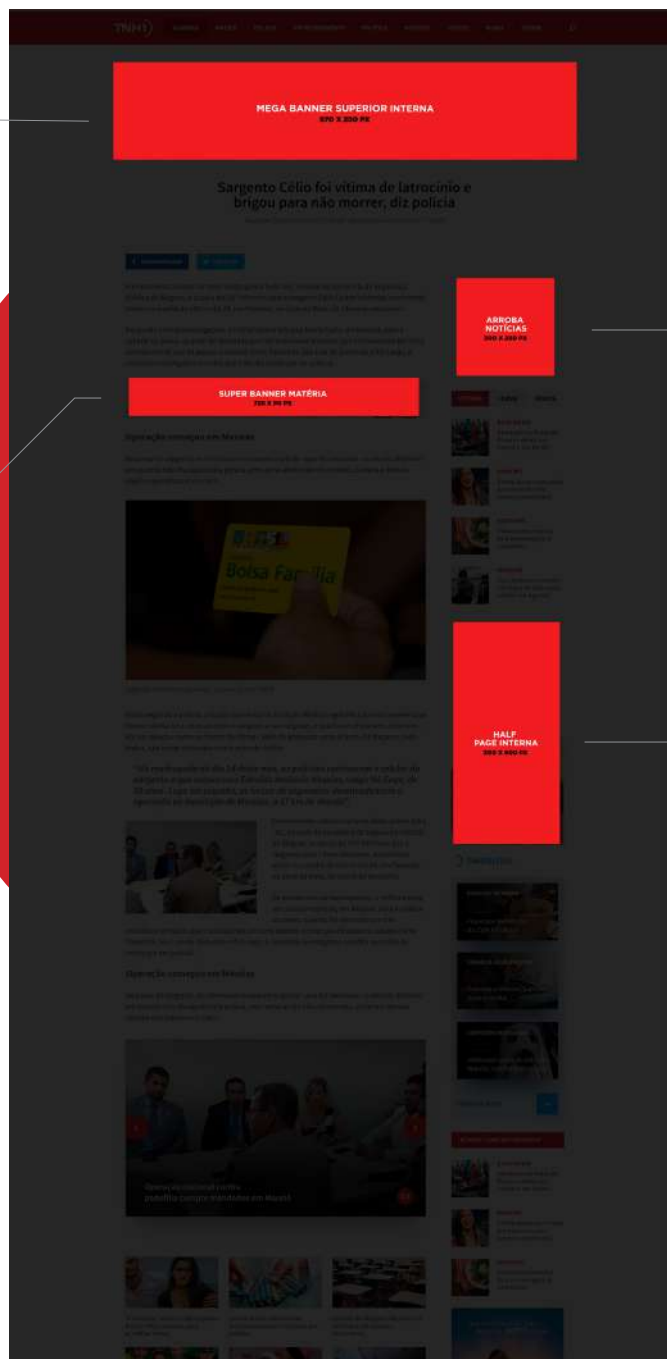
MEGA BANNER SUPERIOR INTERNA
970 X 200 PX

Sargento Célio foi vítima de latrocínio e brigou para não morrer, diz polícia

ARROBA NOTÍCIAS
300 X 250 PX

SUPER BANNER MATÉRIA
728 X 90 PX

Operação consegue em Maceió

Bolsa Família

HALF PAGE INTERNA
300 X 600 PX

Operação consegue em Maceió